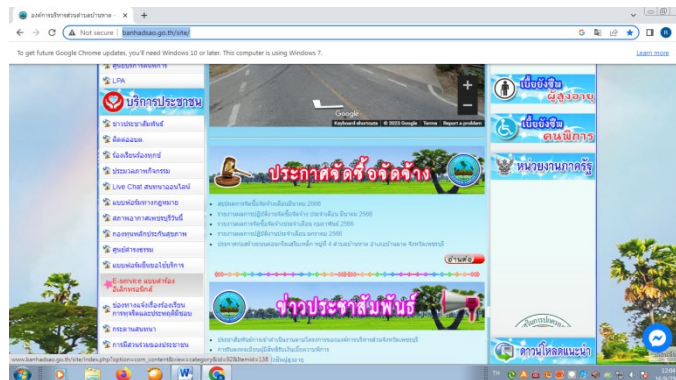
องค์การบริหารส่วนตำบลบ้านหาด ×  +

Not secure | banhadsao.go.th/site/

To get future Google Chrome updates, you'll need Windows 10 or later. This computer is using Windows 7.

Learn more

LPA

บริการประชาชน

ข่าวประชาสัมพันธ์

ติดต่อเรา

ร้องเรียนร้องทุกข์

ประมวลภาพกิจกรรม

Live Chat สนทนาออนไลน์

แบบฟอร์มกฎหมาย

สภาพอากาศ

กองทุนหลักประกันสุขภาพ

ศูนย์ข้อมูล

แบบฟอร์มยื่นขอใบอนุญาต

E-service

ช่องทางแจ้งเรื่องร้องเรียนการทุจริตและประพฤติมิชอบ

กระดานสนทนา

Google

Keyboard shortcuts | © 2023 Google | Terms | Report a problem

ประกาศจัดซื้อจัดจ้าง

อ่านต่อ

ข่าวประชาสัมพันธ์

เบี้ยยังชีพผู้สูงอายุ

เบี้ยยังชีพคนพิการ

หน่วยงานภาครัฐ

ดาวน์โหลดแนะนำ

www.banhadsao.go.th/site/index.php?option=com_content&view=category&id=92&Itemid=138